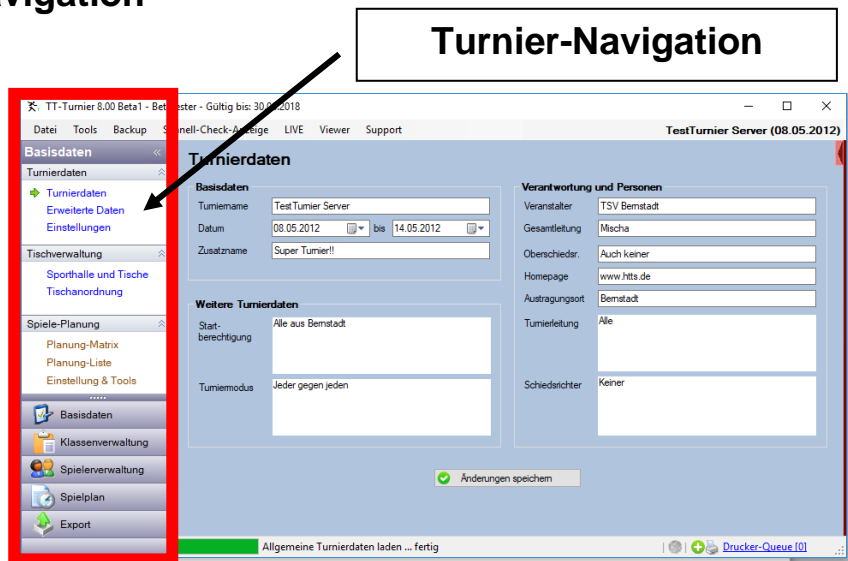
vigation

Turnier-Navigation

TT-Turnier 8.00 Beta1 - Bet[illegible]ester - Gültig bis: 30.0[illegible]2018

Datei Tools Backup S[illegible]nell-Check-Anzeige LIVE Viewer Support

TestTurnier Server (08.05.2012)

Basisdaten

Turnierdaten
Turnierdaten
Erweiterte Daten
Einstellungen

Tischverwaltung
Sporthalle und Tische
Tischanordnung

Spiele-Planung
Planung-Matrix
Planung-Liste
Einstellung & Tools

Basisdaten
Klassenverwaltung
Spielerverwaltung
Spielplan
Export

Turnierdaten

Basisdaten

| | |
|---|---|
| Turniername | TestTurnier Server |
| Datum | 08.05.2012 bis 14.05.2012 |
| Zusatzname | Super Turnier!! |

Weitere Turnierdaten

| | |
|---|---|
| Start-berechtigung | Alle aus Bernstadt |
| Turniermodus | Jeder gegen jeden |

Verantwortung und Personen

| | |
|---|---|
| Veranstalter | TSV Bernstadt |
| Gesamtleitung | Mischa |
| Oberschiedsr. | Auch keiner |
| Homepage | www.htts.de |
| Austragungsort | Bernstadt |
| Turnierleitung | Alle |
| Schiedsrichter | Keiner |

Änderungen speichern

Allgemeine Turnierdaten laden ... fertig

Drucker-Queue [0]